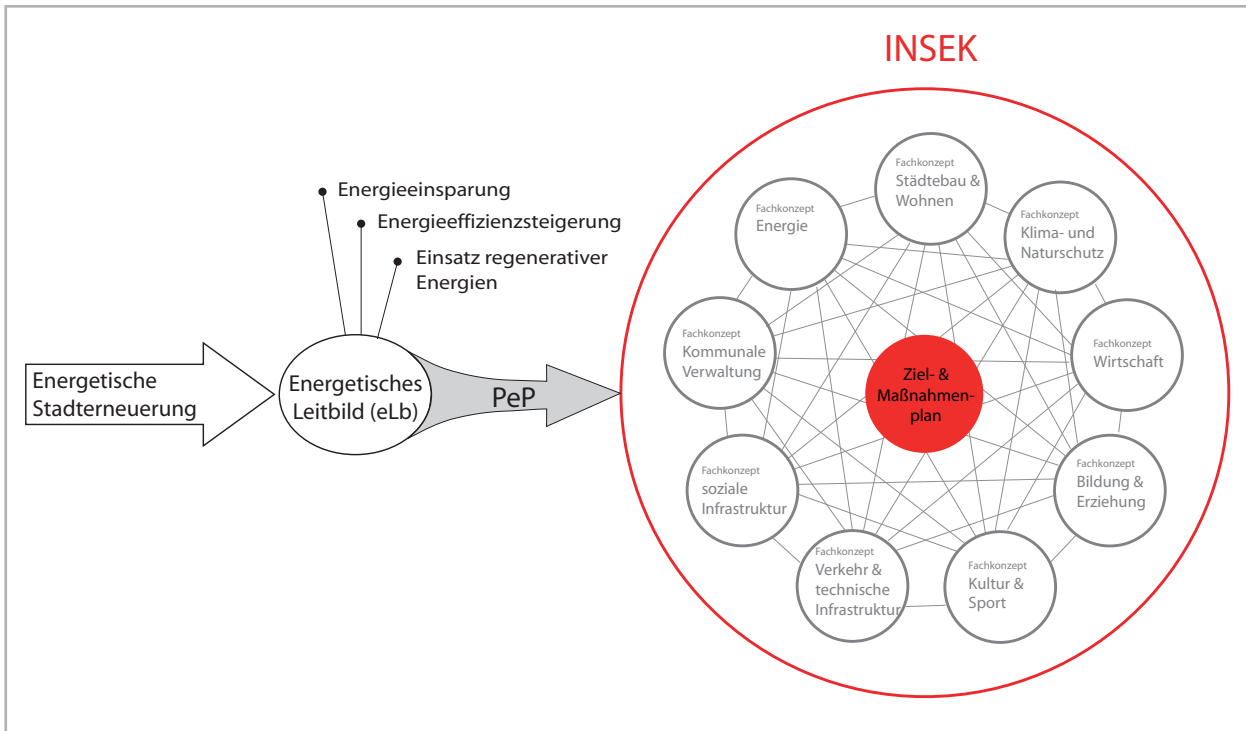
INSEK

Energieeinsparung
Energieeffizienzsteigerung
Einsatz regenerativer Energien

Energetische Stadterneuerung

Energetisches Leitbild (eLb)

PeP

Fachkonzept
Städtebau & Wohnen

Fachkonzept
Energie

Fachkonzept
Klima- und Naturschutz

Fachkonzept
Kommunale Verwaltung

Fachkonzept
Wirtschaft

Ziel- & Maßnahmen-plan

Fachkonzept
soziale Infrastruktur

Fachkonzept
Bildung & Erziehung

Fachkonzept
Verkehr & technische Infrastruktur

Fachkonzept
Kultur & Sport